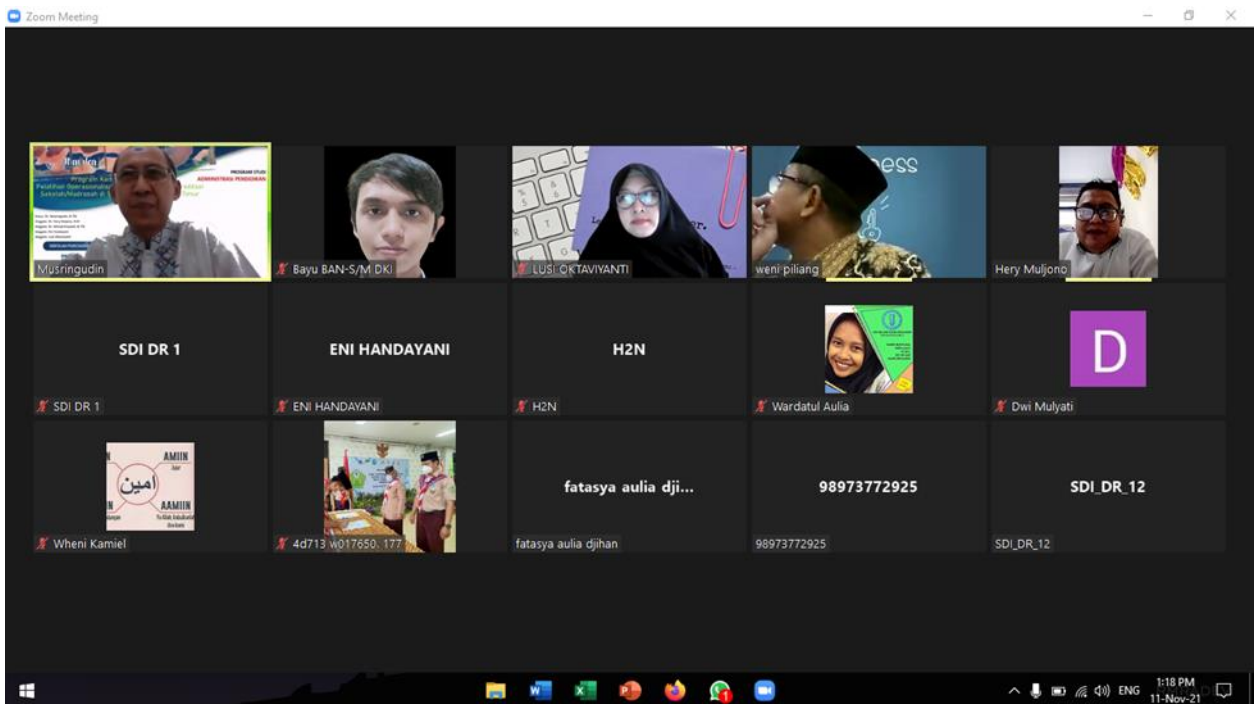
Zoom Meeting

Musringudin

Bayu BAN-S/M DKI

LUSI OKTAVIYANTI

weni piliang

Hery Muljono

SDI DR 1

SDI DR 1

ENI HANDAYANI

ENI HANDAYANI

H2N

H2N

Wardatul Aulia

D

Dwi Mulyati

AMIN

امين

AAMIIN

Wheni Kamiel

4d713 w017650. 177

fatasya aulia dji...

fatasya aulia djihan

98973772925

98973772925

SDI_DR_12

SDI_DR_12

ENG 1:18 PM 11-Nov-21